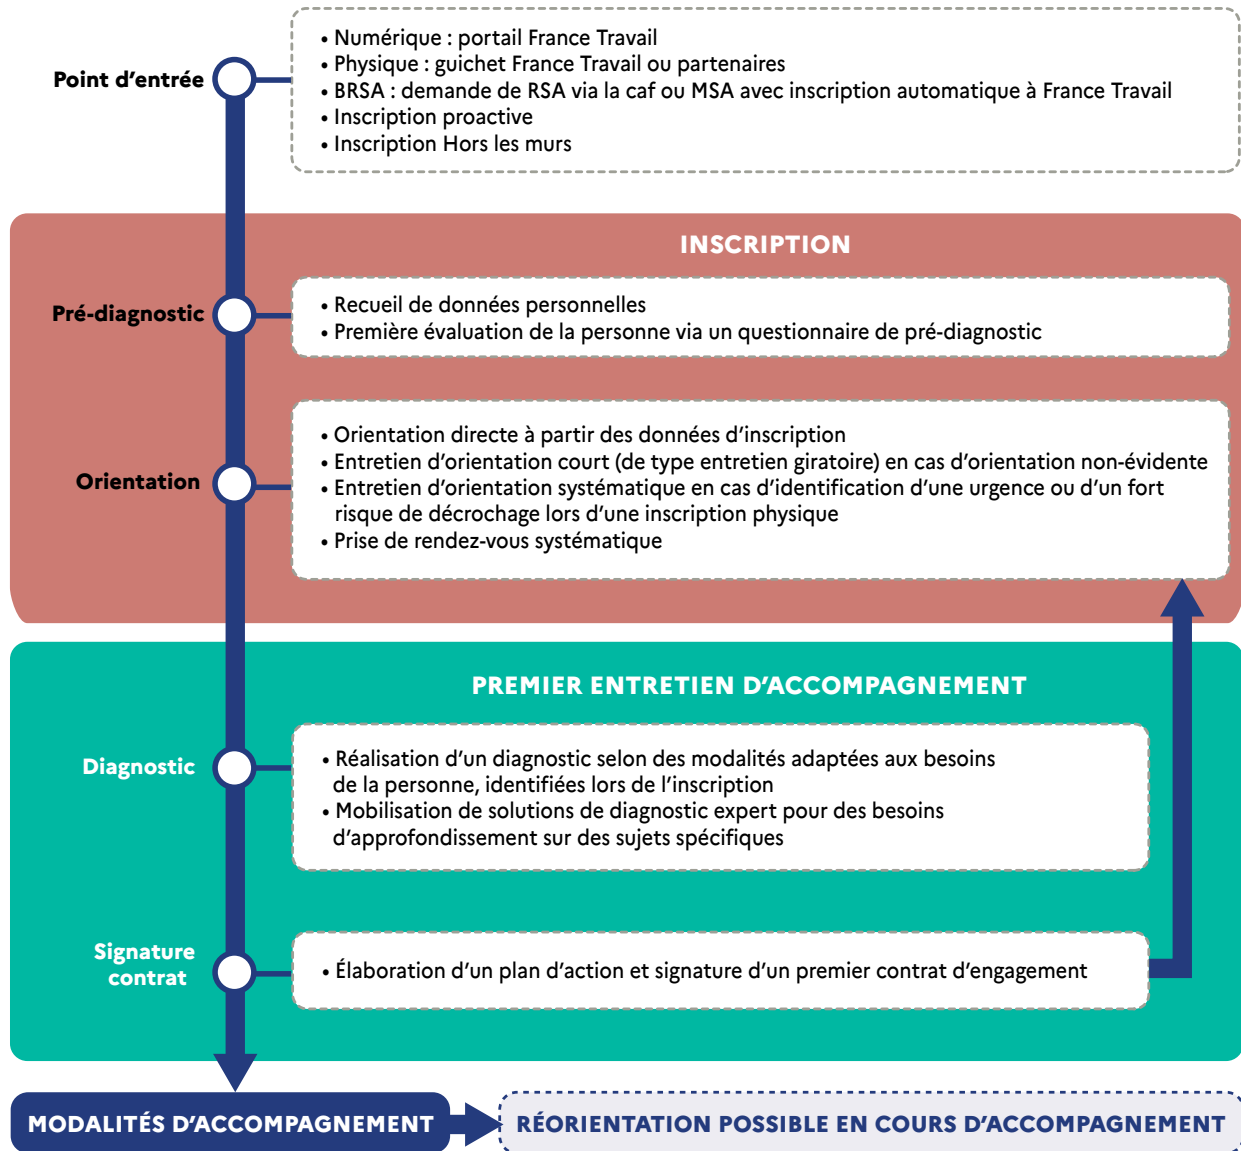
Point d’entrée

• Numérique : portail France Travail
• Physique : guichet France Travail ou partenaires
• BRSA : demande de RSA via la caf ou MSA avec inscription automatique à France Travail
• Inscription proactive
• Inscription Hors les murs

INSCRIPTION

Pré-diagnostic

• Recueil de données personnelles
• Première évaluation de la personne via un questionnaire de pré-diagnostic

Orientation

• Orientation directe à partir des données d’inscription
• Entretien d’orientation court (de type entretien giratoire) en cas d’orientation non-évidente
• Entretien d’orientation systématique en cas d’identification d’une urgence ou d’un fort risque de décrochage lors d’une inscription physique
• Prise de rendez-vous systématique

PREMIER ENTRETIEN D’ACCOMPAGNEMENT

Diagnostic

• Réalisation d’un diagnostic selon des modalités adaptées aux besoins de la personne, identifiées lors de l’inscription
• Mobilisation de solutions de diagnostic expert pour des besoins d’approfondissement sur des sujets spécifiques

Signature contrat

• Élaboration d’un plan d’action et signature d’un premier contrat d’engagement

MODALITÉS D’ACCOMPAGNEMENT

RÉORIENTATION POSSIBLE EN COURS D’ACCOMPAGNEMENT